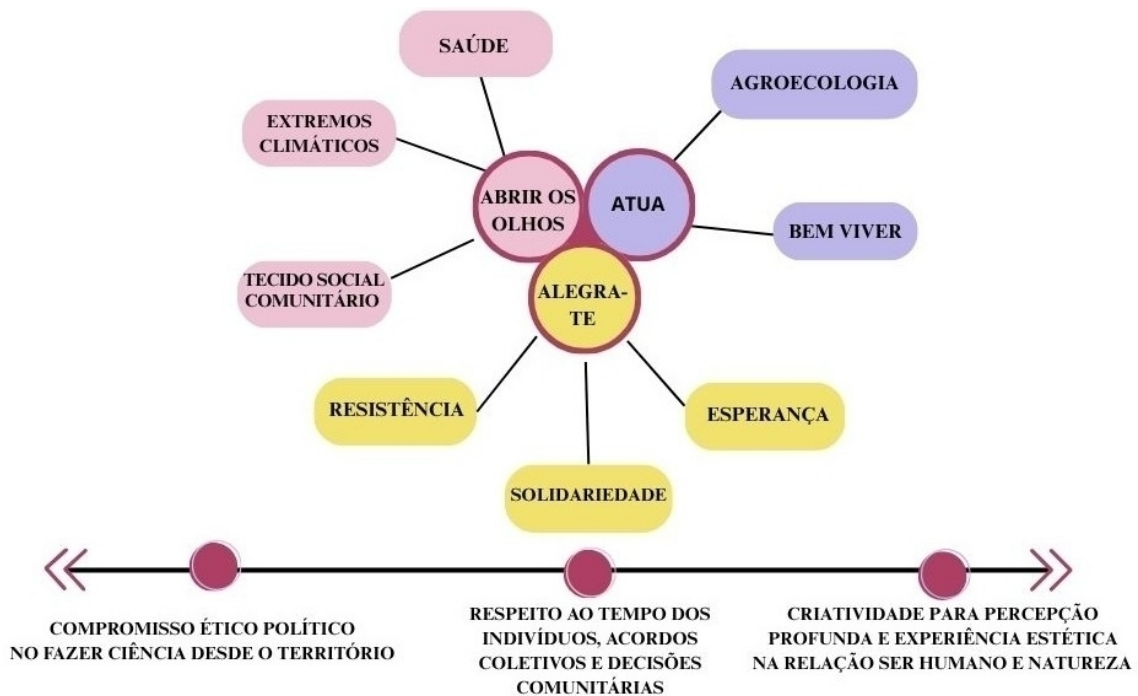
SAÚDE

EXTREMOS CLIMÁTICOS

AGROECOLOGIA

ABRIR OS OLHOS

ATUA

BEM VIVER

TECIDO SOCIAL COMUNITÁRIO

ALEGRA-TE

RESISTÊNCIA

ESPERANÇA

SOLIDARIEDADE

COMPROMISSO ÉTICO POLÍTICO NO FAZER CIÊNCIA DESDE O TERRITÓRIO

RESPEITO AO TEMPO DOS INDIVÍDUOS, ACORDOS COLETIVOS E DECISÕES COMUNITÁRIAS

CRIATIVIDADE PARA PERCEPÇÃO PROFUNDA E EXPERIÊNCIA ESTÉTICA NA RELAÇÃO SER HUMANO E NATUREZA